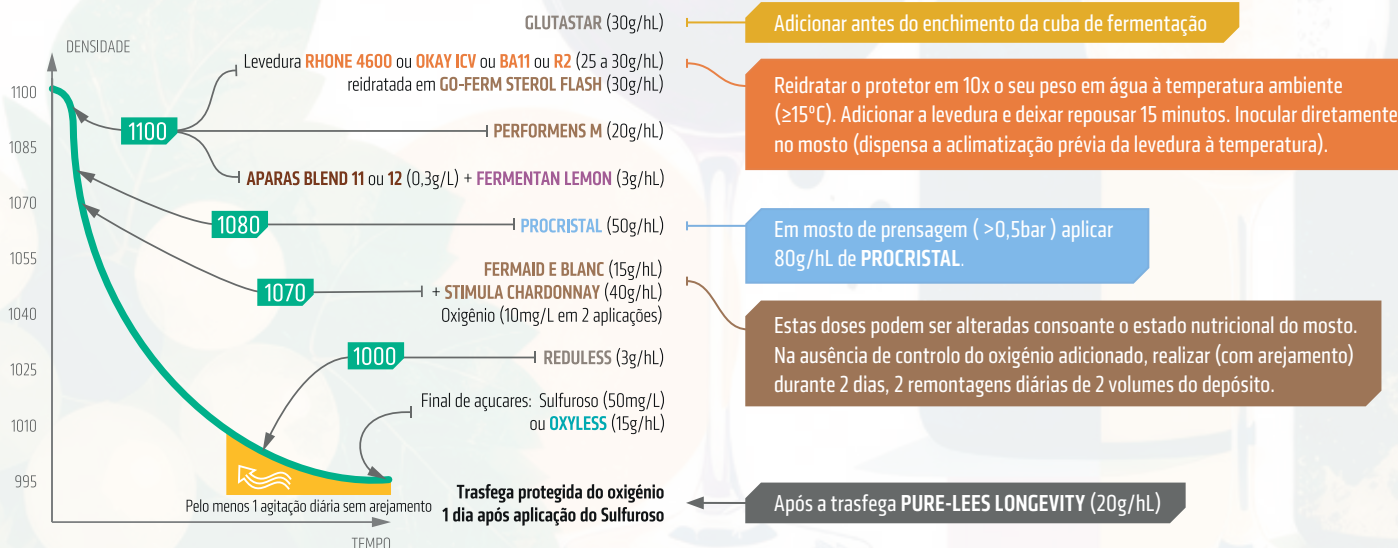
DENSIDADE

1100
1085
1070
1055
1040
1025
1010
995

TEMPO

GLUTASTAR (30g/hL)

Adicionar antes do enchimento da cuba de fermentação

Levedura RHONE 4600 ou OKAY ICV ou BA11 ou R2 (25 a 30g/hL) reidratada em GO-FERM STEROL FLASH (30g/hL)

Reidratar o protetor em 10x o seu peso em água à temperatura ambiente (≥15°C). Adicionar a levedura e deixar repousar 15 minutos. Inocular diretamente no mosto (dispensa a aclimatização prévia da levedura à temperatura).

1100

PERFORMENS M (20g/hL)

APARAS BLEND 11 ou 12 (0,3g/L) + FERMENTAN LEMON (3g/hL)

1080

PROCRISTAL (50g/hL)

Em mosto de prensagem ( >0,5bar ) aplicar 80g/hL de PROCRISTAL.

1070

FERMAID E BLANC (15g/hL) + STIMULA CHARDONNAY (40g/hL) Oxigénio (10mg/L em 2 aplicações)

Estas doses podem ser alteradas consoante o estado nutricional do mosto. Na ausência de controlo do oxigénio adicionado, realizar (com arejamento) durante 2 dias, 2 remontagens diárias de 2 volumes do depósito.

1000

REDULESS (3g/hL)

Final de açucares: Sulfuroso (50mg/L) ou OXYLESS (15g/hL)

Pelo menos 1 agitação diária sem arejamento

Trasfega protegida do oxigénio 1 dia após aplicação do Sulfuroso

Após a trasfega PURE-LEES LONGEVITY (20g/hL)